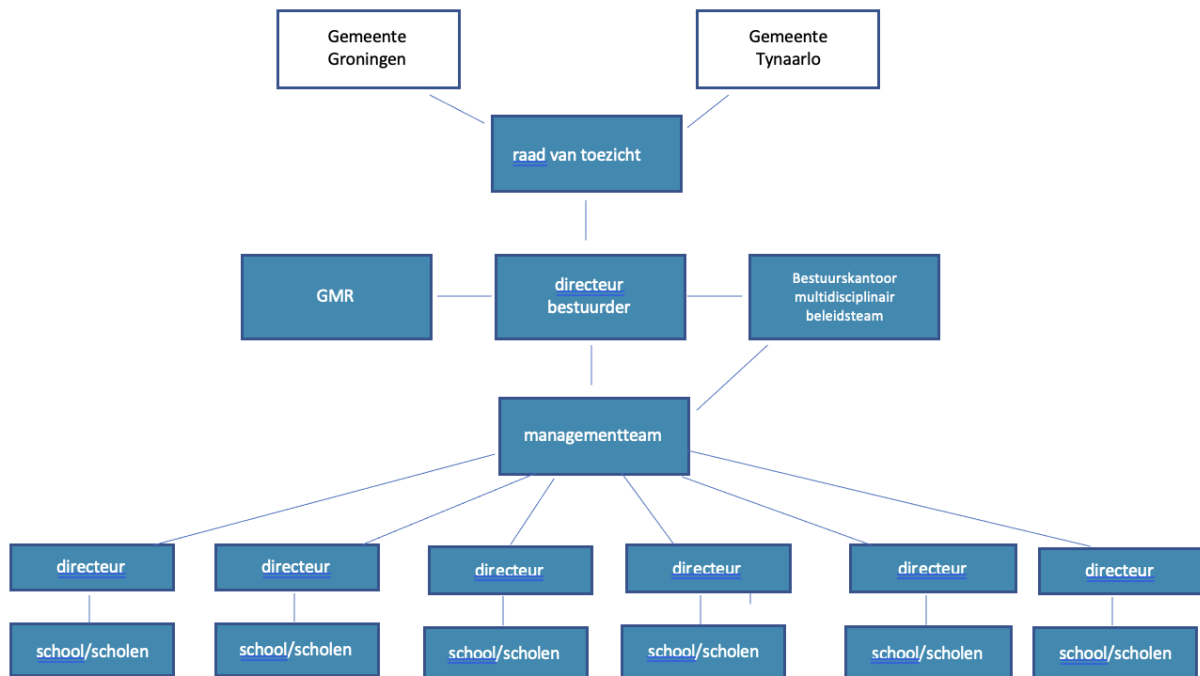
Gemeente Groningen

Gemeente Tynaarlo

raad van toezicht

GMR

directeur bestuurder

Bestuurskantoor multidisciplinair beleidsteam

managementteam

directeur

school/scholen

directeur

school/scholen

directeur

school/scholen

directeur

school/scholen

directeur

school/scholen

directeur

school/scholen